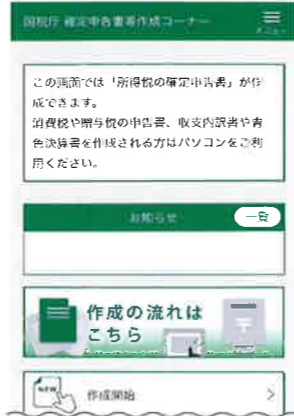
国税庁 確定申告書等作成コーナー

メニュー

この画面では「所得税の確定申告書」が作成できます。
消費税や贈与税の申告書、収支内訳書や青色決算書を作成される方はパソコンをご利用ください。

お知らせ

一覧

作成の流れはこちら

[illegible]

NEW

作成開始